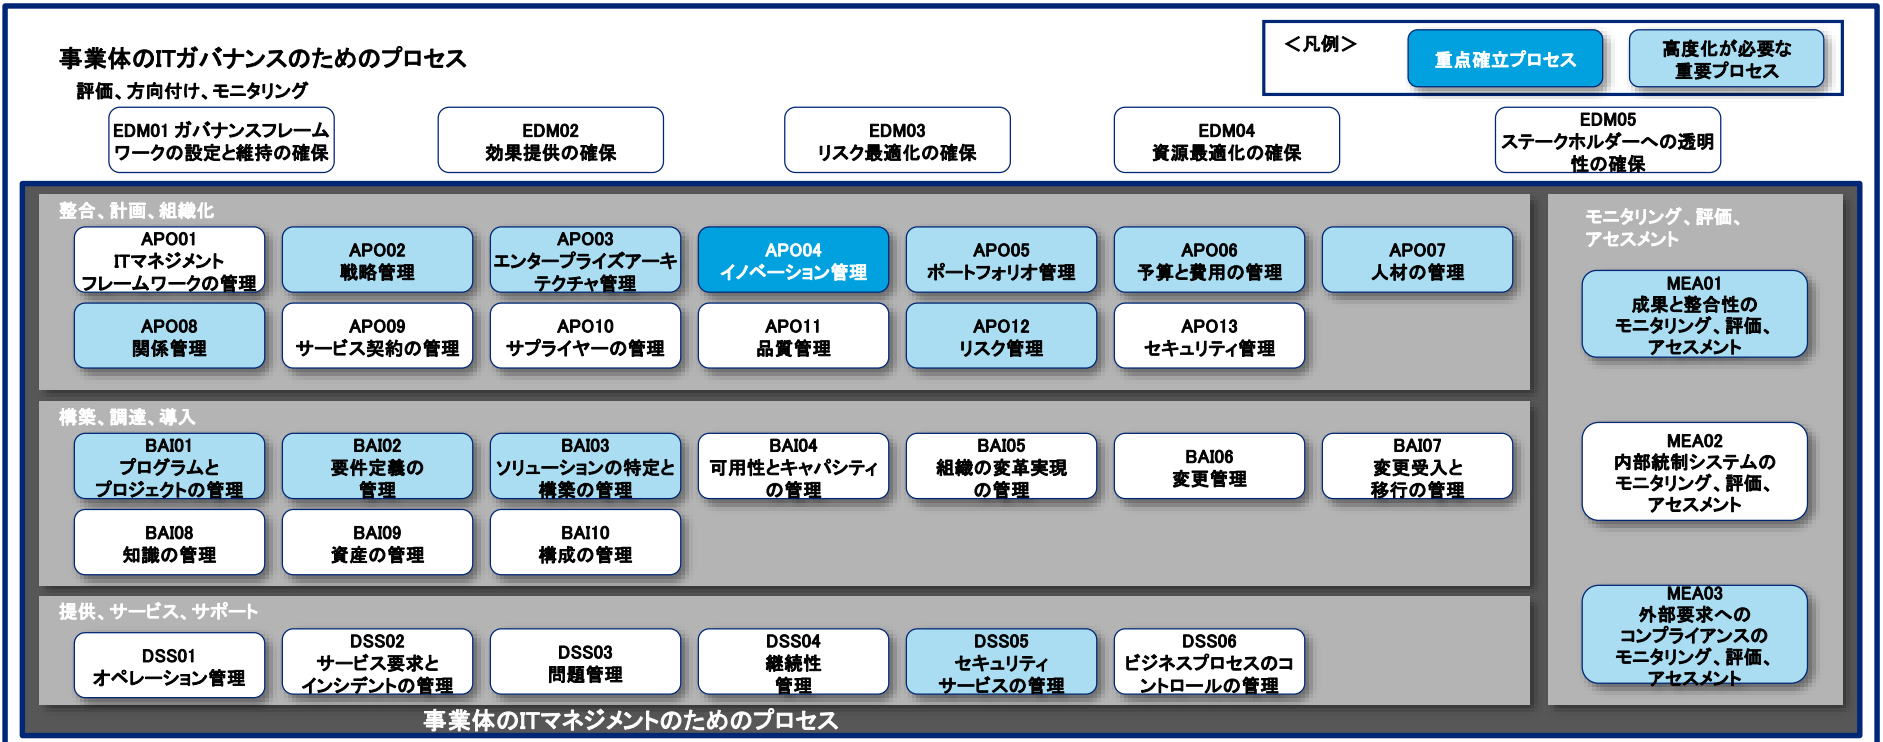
事業体のITガバナンスのためのプロセス
評価、方向付け、モニタリング

＜凡例＞
重点確立プロセス
高度化が必要な重要プロセス

EDM01 ガバナンスフレームワークの設定と維持の確保
EDM02 効果提供の確保
EDM03 リスク最適化の確保
EDM04 資源最適化の確保
EDM05 ステークホルダーへの透明性の確保

整合、計画、組織化
APO01 ITマネジメントフレームワークの管理
APO02 戦略管理
APO03 エンタープライズアーキテクチャ管理
APO04 イノベーション管理
APO05 ポートフォリオ管理
APO06 予算と費用の管理
APO07 人材の管理
APO08 関係管理
APO09 サービス契約の管理
APO10 サプライヤーの管理
APO11 品質管理
APO12 リスク管理
APO13 セキュリティ管理

構築、調達、導入
BAI01 プログラムとプロジェクトの管理
BAI02 要件定義の管理
BAI03 ソリューションの特定と構築の管理
BAI04 可用性とキャパシティの管理
BAI05 組織の変革実現の管理
BAI06 変更管理
BAI07 変更受入と移行の管理
BAI08 知識の管理
BAI09 資産の管理
BAI10 構成の管理

提供、サービス、サポート
DSS01 オペレーション管理
DSS02 サービス要求とインシデントの管理
DSS03 問題管理
DSS04 継続性管理
DSS05 セキュリティサービスの管理
DSS06 ビジネスプロセスのコントロールの管理

モニタリング、評価、アセスメント
MEA01 成果と整合性のモニタリング、評価、アセスメント
MEA02 内部統制システムのモニタリング、評価、アセスメント
MEA03 外部要求へのコンプライアンスのモニタリング、評価、アセスメント

事業体のITマネジメントのためのプロセス